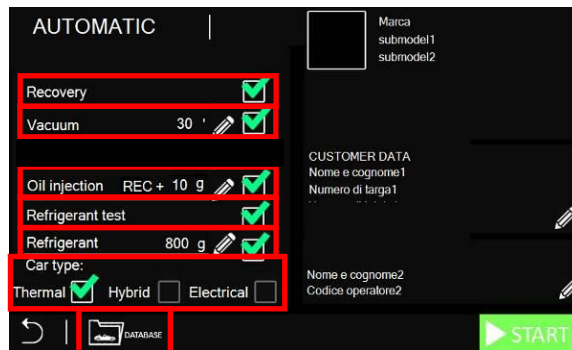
AUTOMATIC

Marca
submodel1
submodel2

Recovery

Vacuum 30 '

CUSTOMER DATA
Nome e cognome1
Numero di targa1
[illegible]

Oil injection REC + 10 g

Refrigerant test

Refrigerant 800 g

Car type:
Thermal Hybrid Electrical

Nome e cognome2
Codice operatore2

DATABASE

START